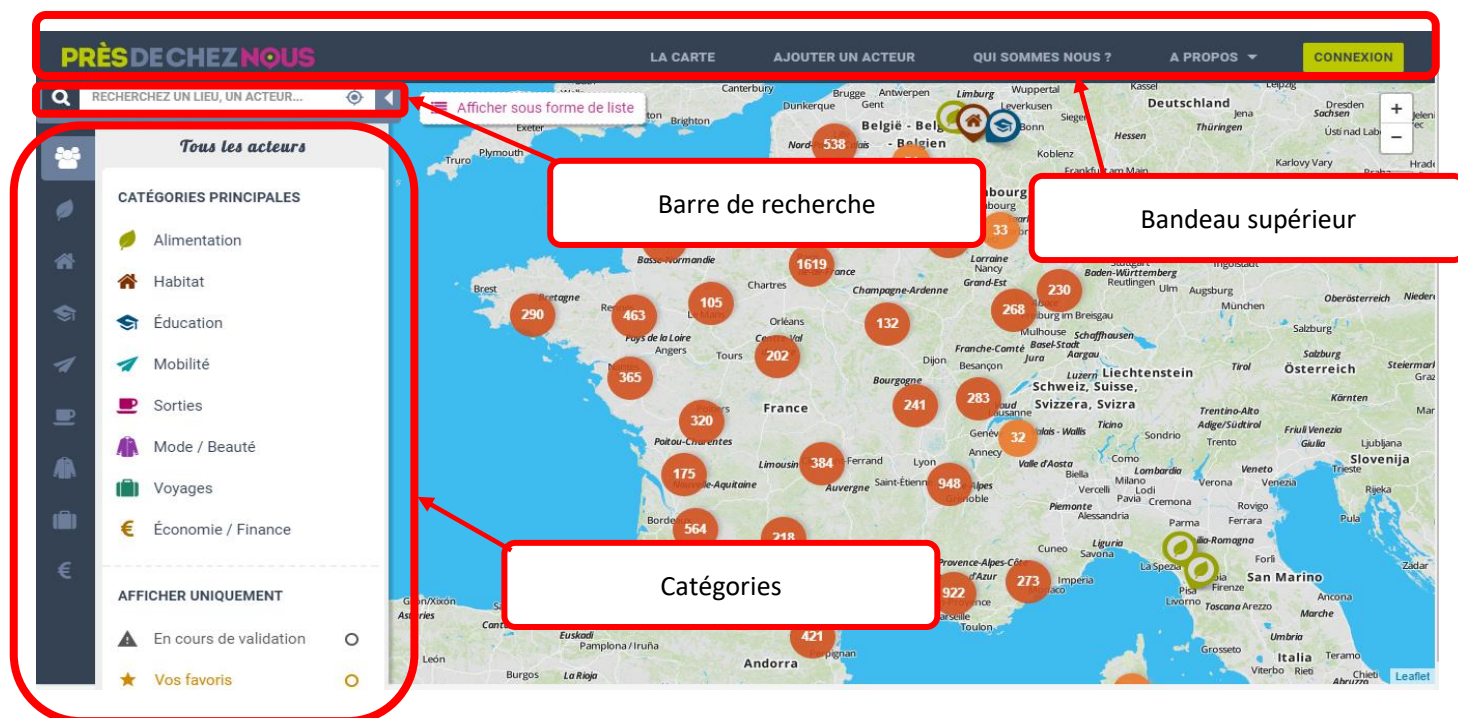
PRÈSDECHEZNOUS

LA CARTE
AJOUTER UN ACTEUR
QUI SOMMES NOUS ?
A PROPOS
CONNEXION

RECHERCHEZ UN LIEU, UN ACTEUR...

Afficher sous forme de liste

Barre de recherche

Bandeau supérieur

Tous les acteurs

CATÉGORIES PRINCIPALES
Alimentation
Habitat
Éducation
Mobilité
Sorties
Mode / Beauté
Voyages
Économie / Finance

AFFICHER UNIQUEMENT
En cours de validation
Vos favoris

Catégories

Canterbury
Brugge
Gent
Antwerpen
Limburg
Wuppertal
Kassel
Leipzig
Dunkerque
Leverkusen
Deutschland
Dresden
Sachsen
Brighton
België - Belgique - Belgien
Bonn
Siegen
Jena
Exeter
Hessen
Thüringen
Ústí nad Labem
Plymouth
Koblenz
Truro
Karlovy Vary
Frankfurt am Main
Nord-Pas-de-Calais
538
33
Lorraine
Nancy
Grand-Est
Basse-Normandie
1619
Baden-Württemberg
Reutlingen
Ulm
Augsburg
Ingolstadt
Brest
Bretagne
Chartres
Champagne-Ardenne
230
München
Oberösterreich
290
463
105
268
Freiburg im Breisgau
Salzburg
Orléans
132
Pays de la Loire
Angers
Centre-Val de Loire
Mulhouse
Schaffhausen
Tours
202
Basel-Stadt
Aargau
Franche-Comté
Jura
Dijon
Luzern
Liechtenstein
Tirol
Salzburg
365
Besançon
Schweiz, Suisse, Svizzera, Svizra
Österreich
Steiermark
Graz
Bourgogne
283
France
241
Kärnten
320
Lausanne
Trentino-Alto Adige/Südtirol
Friuli Venezia Giulia
Poitou-Charentes
Genève
32
Valais - Wallis
Ticino
Sondrio
Trento
Ljubljana
Annecy
Slovenija
Limousin
384
Clermont-Ferrand
Lyon
Valle d'Aosta
Como
Lombardia
Veneto
Trieste
175
Nouvelle-Aquitaine
Auvergne
Saint-Étienne
948
Rhône-Alpes
Grenoble
Biella
Milano
Vercelli
Lodi
Pavia
Cremona
Rijeka
Rovigo
Bordeaux
564
218
Piemonte
Alessandria
Parma
Ferrara
Pula
Emilia-Romagna
Provence-Alpes-Côte d'Azur
Cuneo
Liguria
Savona
La Spezia
Forlì
922
273
Monaco
Imperia
Pisa
Firenze
San Marino
Zadar
Gijón/Xixón
Asturies
Cantabria
Marseille
Toulon
Livorno
Toscana
Arezzo
Ancona
Marche
Euskadi
Pamplona / Iruña
421
Perpignan
Umbria
León
Andorra
Grosseto
Italia
Teramo
Burgos
La Rioja
Viterbo
Rieti
Chieti
Leaflet